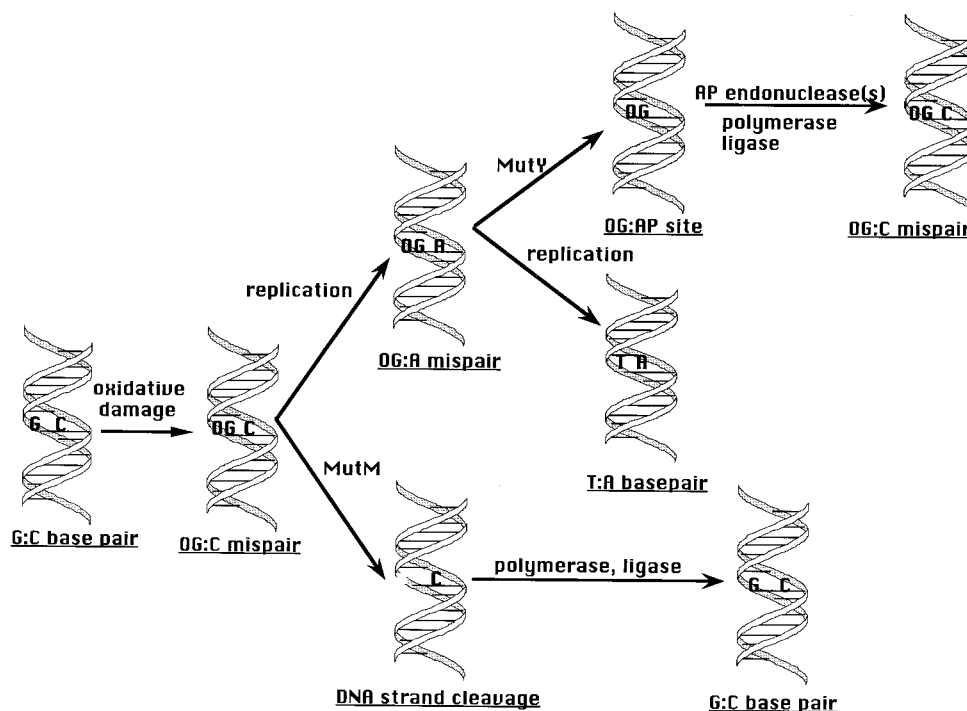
OG

AP endonuclease(s)
polymerase
ligase

OG C

MutY

OG:AP site

OG:C mispair

OG A

replication

replication

OG:A mispair

T A

G C

oxidative damage

OG C

MutM

T:A basepair

G:C base pair

OG:C mispair

C

polymerase, ligase

G C

DNA strand cleavage

G:C base pair